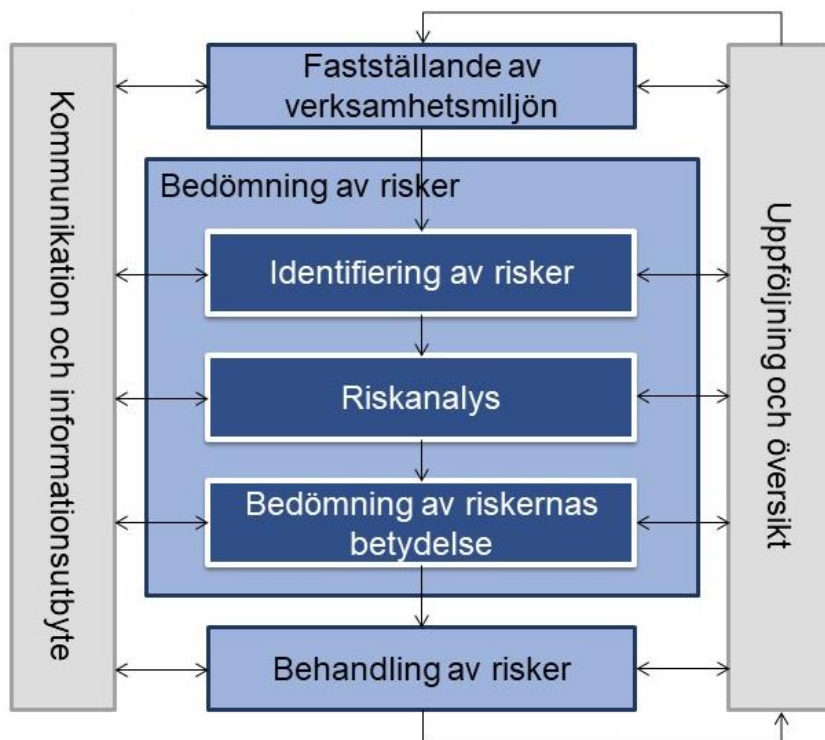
Kommunikation och informationsutbyte

Fastställande av verksamhetsmiljön

Bedömning av risker

Identifiering av risker

Riskanalys

Bedömning av riskernas betydelse

Behandling av risker

Uppföljning och översikt